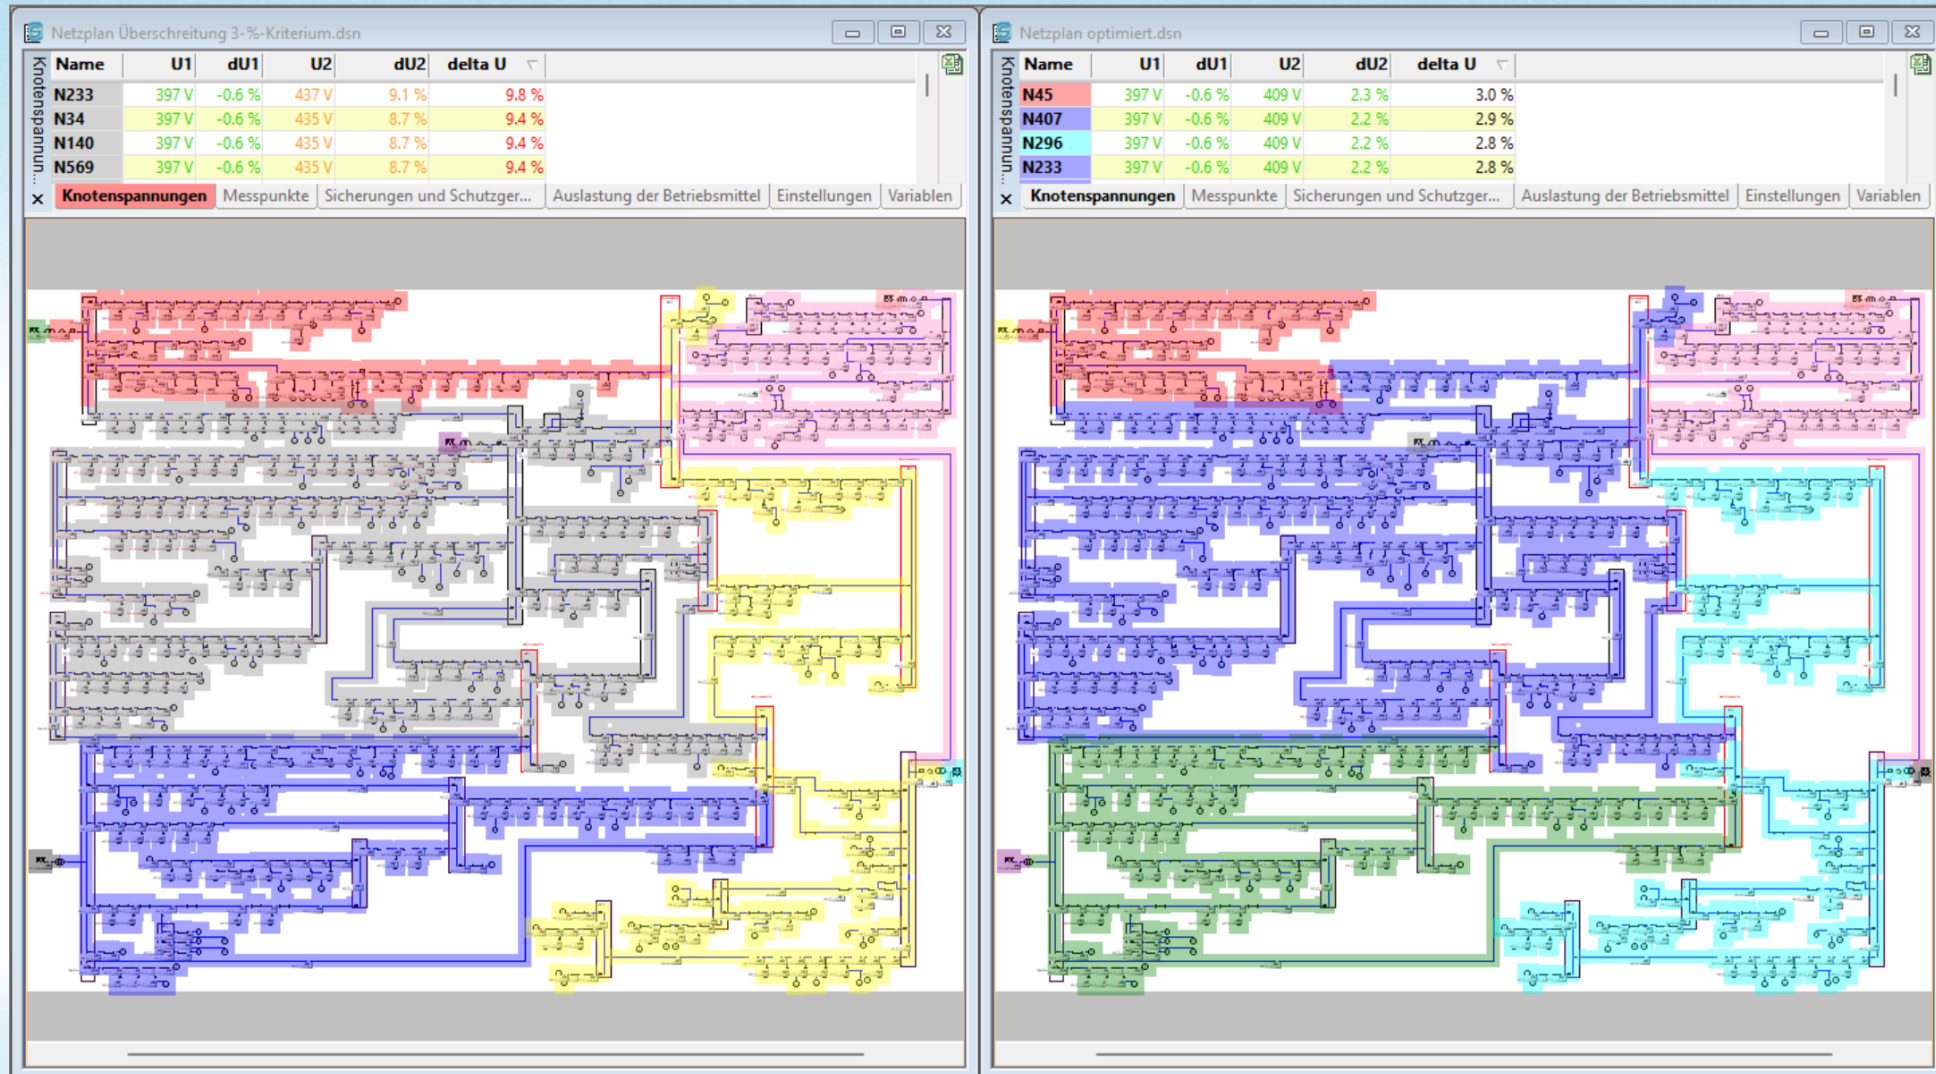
Netzplan Überschreitung 3-%-Kriterium.dsn

Knotenspannun...

| Name | U1 | dU1 | U2 | dU2 | delta U |
|---|---|---|---|---|---|
| N233 | 397 V | -0.6 % | 437 V | 9.1 % | 9.8 % |
| N34 | 397 V | -0.6 % | 435 V | 8.7 % | 9.4 % |
| N140 | 397 V | -0.6 % | 435 V | 8.7 % | 9.4 % |
| N569 | 397 V | -0.6 % | 435 V | 8.7 % | 9.4 % |

Knotenspannungen | Messpunkte | Sicherungen und Schutzger... | Auslastung der Betriebsmittel | Einstellungen | Variablen

Netzplan optimiert.dsn

Knotenspannun...

| Name | U1 | dU1 | U2 | dU2 | delta U |
|---|---|---|---|---|---|
| N45 | 397 V | -0.6 % | 409 V | 2.3 % | 3.0 % |
| N407 | 397 V | -0.6 % | 409 V | 2.2 % | 2.9 % |
| N296 | 397 V | -0.6 % | 409 V | 2.2 % | 2.8 % |
| N233 | 397 V | -0.6 % | 409 V | 2.2 % | 2.8 % |

Knotenspannungen | Messpunkte | Sicherungen und Schutzger... | Auslastung der Betriebsmittel | Einstellungen | Variablen